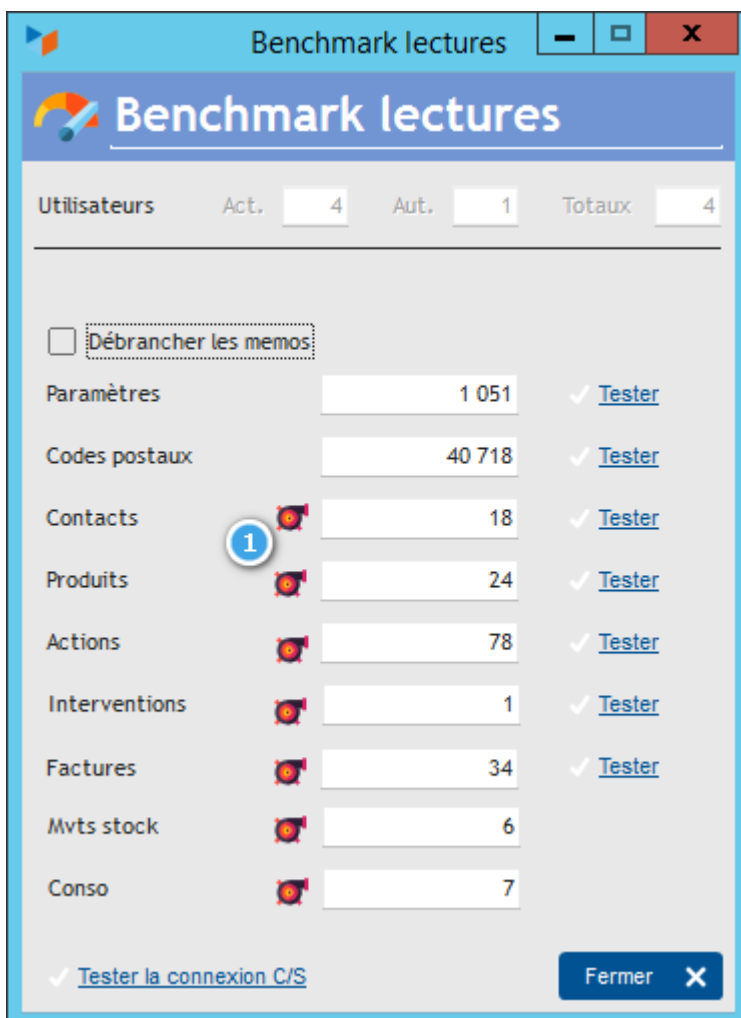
Benchmark lectures

Benchmark lectures

Utilisateurs Act. 4 Aut. 1 Totaux 4

Débrancher les memos

| | | |
|---|---|---|
| Paramètres | 1 051 | Tester |
| Codes postaux | 40 718 | Tester |
| Contacts | 18 | Tester |
| Produits | 24 | Tester |
| Actions | 78 | Tester |
| Interventions | 1 | Tester |
| Factures | 34 | Tester |
| Mvts stock | 6 | |
| Conso | 7 | |

1

Tester la connexion C/S

Fermer